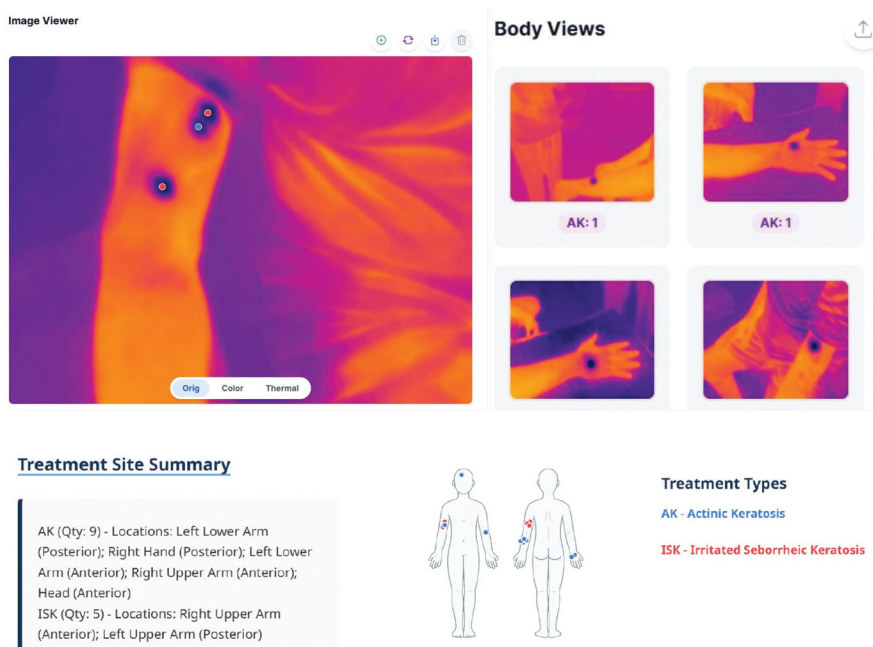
Image Viewer

Orig Color Thermal

Body Views

AK: 1

AK: 1

Treatment Site Summary

AK (Qty: 9) - Locations: Left Lower Arm (Posterior); Right Hand (Posterior); Left Lower Arm (Anterior); Right Upper Arm (Anterior); Head (Anterior)
ISK (Qty: 5) - Locations: Right Upper Arm (Anterior); Left Upper Arm (Posterior)

Treatment Types

AK - Actinic Keratosis

ISK - Irritated Seborrheic Keratosis